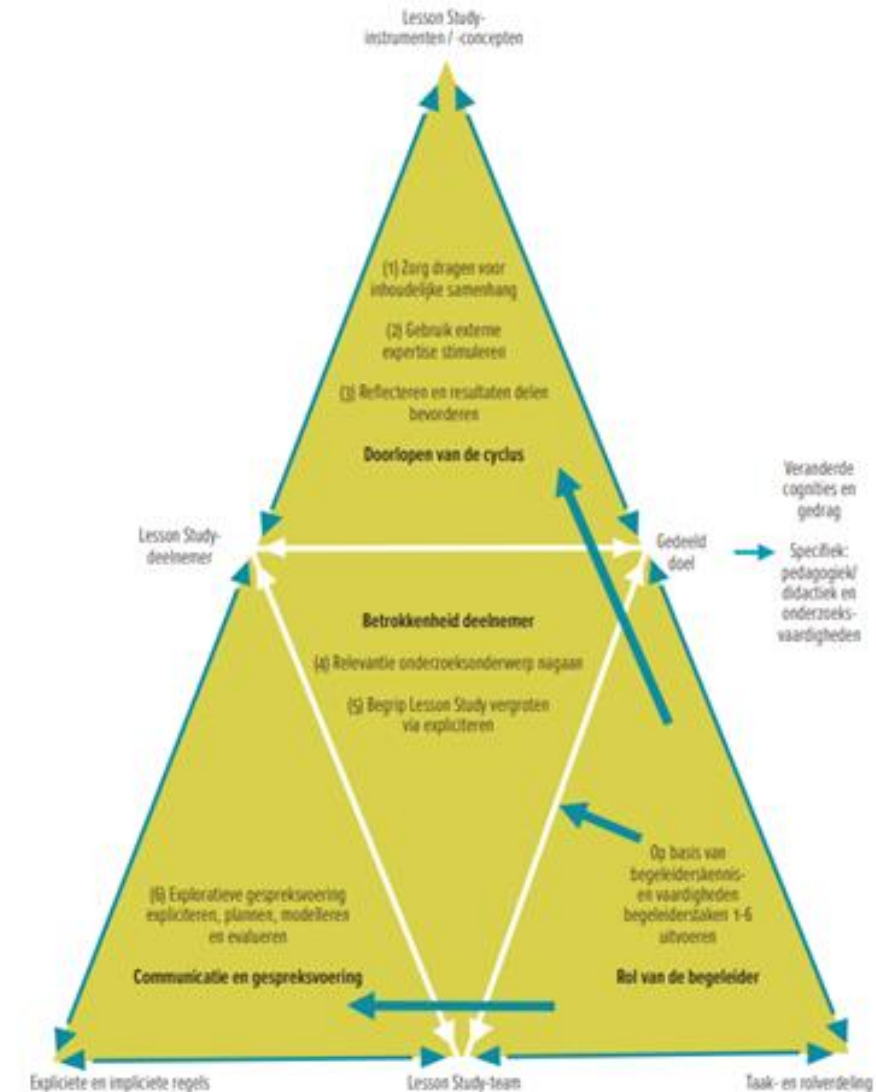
Lesson Study-instrumenten / -concepten

(1) Zorg dragen voor inhoudelijke samenhang

(2) Gebruik externe expertise stimuleren

(3) Reflecteren en resultaten delen bevorderen

Doorlopen van de cyclus

Lesson Study-deelnemer

Gedeeld doel

Veranderde cognities en gedrag

Specifiek: pedagogiek/ didactiek en onderzoeks-vaardigheden

Betrokkenheid deelnemer

(4) Relevantie onderzoeksonderwerp nagaan

(5) Begrip Lesson Study vergroten via expliciteren

Op basis van begeleiderskennis- en vaardigheden begeleiderstaken 1-6 uitvoeren

(6) Exploratieve gespreksvoering expliciteren, plannen, modelleren en evalueren

Communicatie en gespreksvoering

Rol van de begeleider

Expliciete en impliciete regels

Lesson Study-team

Taak- en rolverdeling